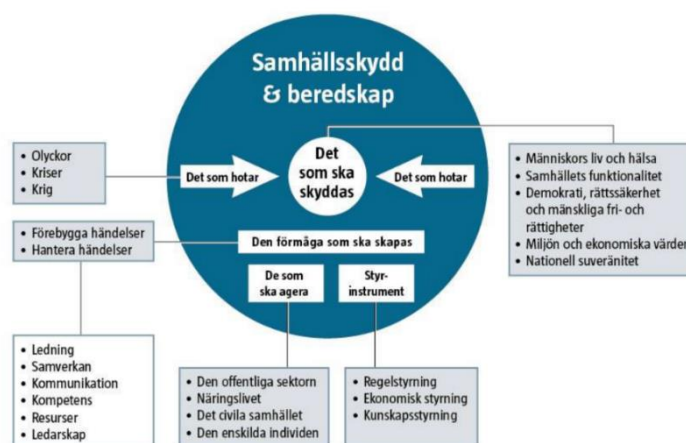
Samhällsskydd & beredskap

• Olyckor
• Kriser
• Krig

Det som hotar

Det som ska skyddas

Det som hotar

• Människors liv och hälsa
• Samhällets funktionalitet
• Demokrati, rättssäkerhet och mänskliga fri- och rättigheter
• Miljön och ekonomiska värden
• Nationell suveränitet

• Förebygga händelser
• Hantera händelser

Den förmåga som ska skapas

De som ska agera

Styrinstrument

• Ledning
• Samverkan
• Kommunikation
• Kompetens
• Resurser
• Ledarskap

• Den offentliga sektorn
• Näringslivet
• Det civila samhället
• Den enskilda individen

• Regelstyrning
• Ekonomisk styrning
• Kunskapsstyrning